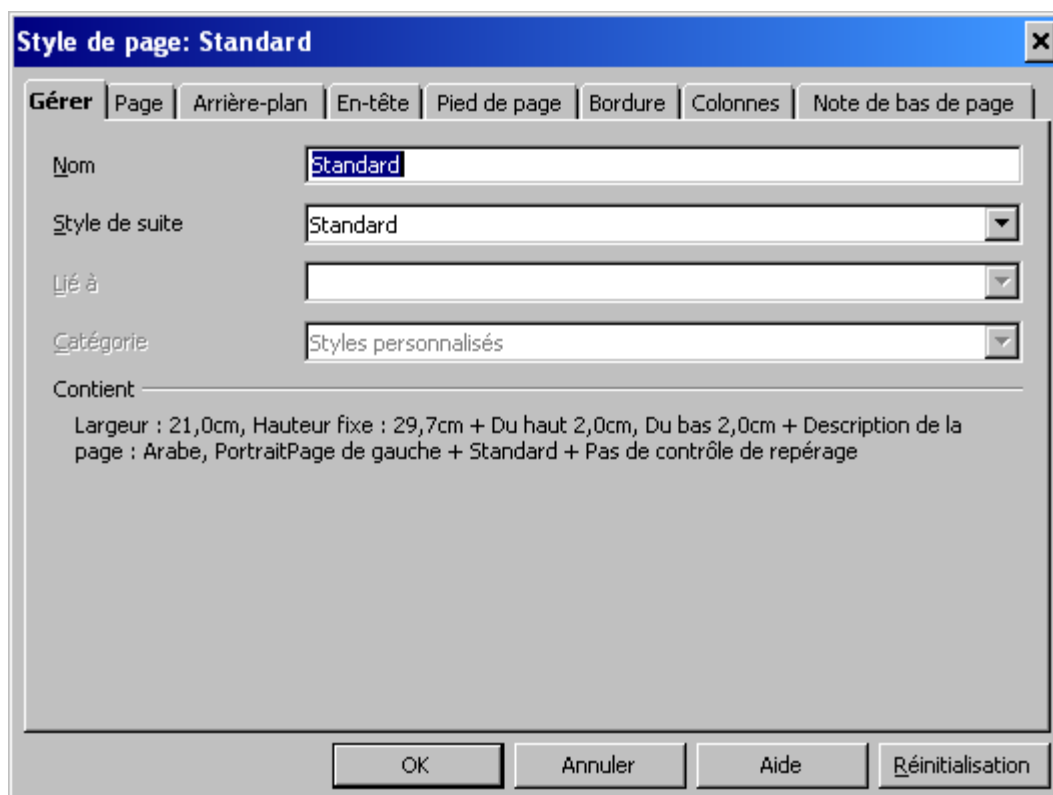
Style de page: Standard

Gérer | Page | Arrière-plan | En-tête | Pied de page | Bordure | Colonnes | Note de bas de page

Nom Standard

Style de suite Standard

Lié à

Catégorie Styles personnalisés

Contient

Largeur : 21,0cm, Hauteur fixe : 29,7cm + Du haut 2,0cm, Du bas 2,0cm + Description de la page : Arabe, PortraitPage de gauche + Standard + Pas de contrôle de repérage

OK Annuler Aide Réinitialisation